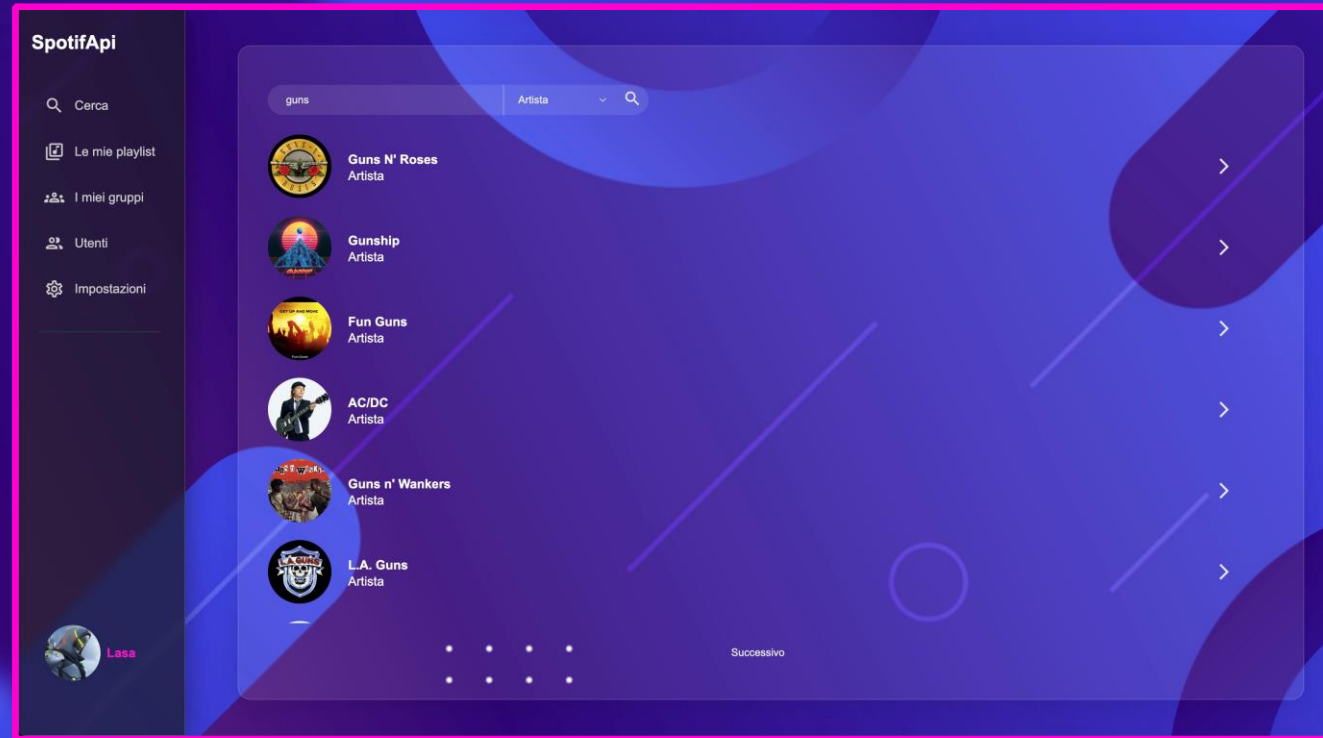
SpotifApi

Cerca

Le mie playlist

I miei gruppi

Utenti

Impostazioni

Lasa

guns

Artista

Guns N' Roses
Artista

Gunship
Artista

Fun Guns
Artista

AC/DC
Artista

Guns n' Wankers
Artista

L.A. Guns
Artista

Successivo